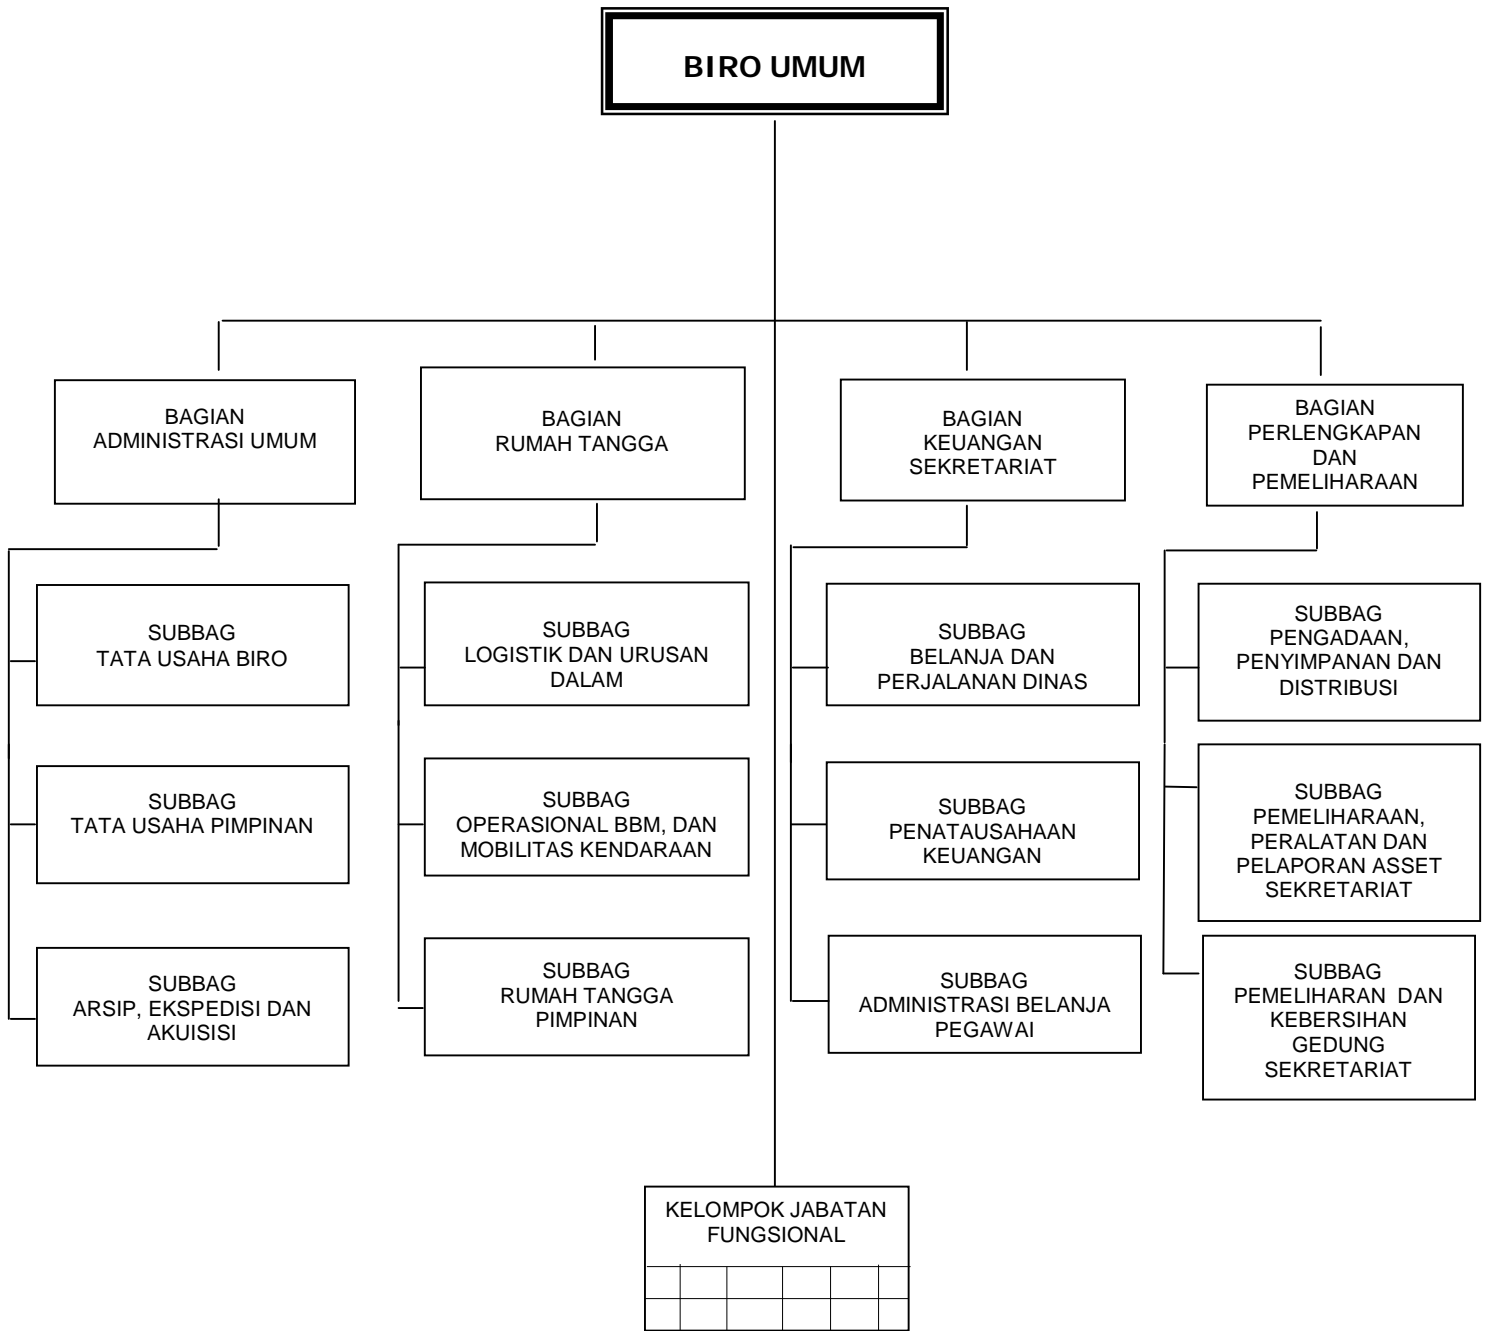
BIRO UMUM

BAGIAN
ADMINISTRASI UMUM

BAGIAN
RUMAH TANGGA

BAGIAN
KEUANGAN
SEKRETARIAT

BAGIAN
PERLENGKAPAN
DAN
PEMELIHARAAN

SUBBAG
TATA USAHA BIRO

SUBBAG
TATA USAHA PIMPINAN

SUBBAG
ARSIP, EKSPEDISI DAN AKUISISI

SUBBAG
LOGISTIK DAN URUSAN DALAM

SUBBAG
OPERASIONAL BBM, DAN MOBILITAS KENDARAAN

SUBBAG
RUMAH TANGGA PIMPINAN

SUBBAG
BELANJA DAN PERJALANAN DINAS

SUBBAG
PENATAUSAHAAN KEUANGAN

SUBBAG
ADMINISTRASI BELANJA PEGAWAI

SUBBAG
PENGADAAN, PENYIMPANAN DAN DISTRIBUSI

SUBBAG
PEMELIHARAAN, PERALATAN DAN PELAPORAN ASSET SEKRETARIAT

SUBBAG
PEMELIHARAN DAN KEBERSIHAN GEDUNG SEKRETARIAT

KELOMPOK JABATAN FUNGSIONAL